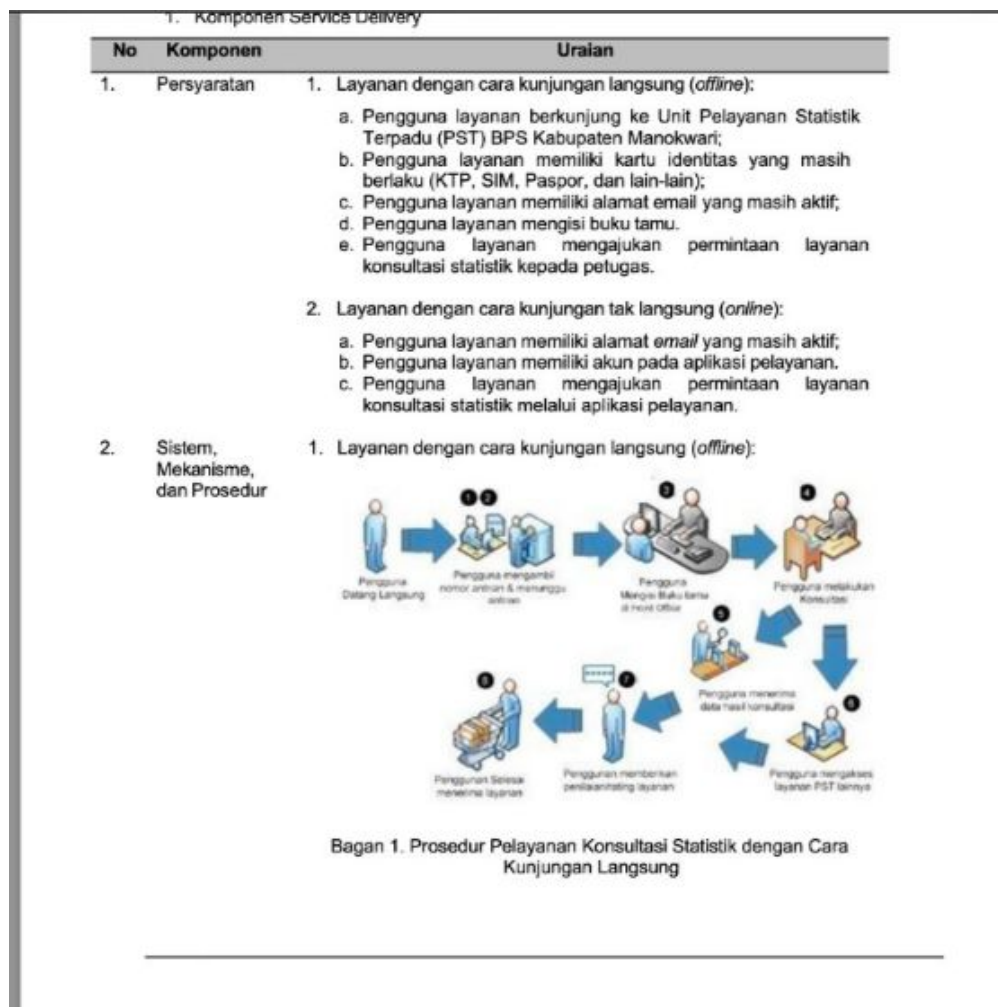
1. Komponen Service Delivery

| No | Komponen | Uraian |
|---|---|---|
| 1. | Persyaratan | 1. Layanan dengan cara kunjungan langsung (*offline*): a. Pengguna layanan berkunjung ke Unit Pelayanan Statistik Terpadu (PST) BPS Kabupaten Manokwari; b. Pengguna layanan memiliki kartu identitas yang masih berlaku (KTP, SIM, Paspor, dan lain-lain); c. Pengguna layanan memiliki alamat email yang masih aktif; d. Pengguna layanan mengisi buku tamu. e. Pengguna layanan mengajukan permintaan layanan konsultasi statistik kepada petugas. 2. Layanan dengan cara kunjungan tak langsung (*online*): a. Pengguna layanan memiliki alamat *email* yang masih aktif; b. Pengguna layanan memiliki akun pada aplikasi pelayanan. c. Pengguna layanan mengajukan permintaan layanan konsultasi statistik melalui aplikasi pelayanan. |
| 2. | Sistem, Mekanisme, dan Prosedur | 1. Layanan dengan cara kunjungan langsung (*offline*): |

1 2 3 4 5 6 7 8

Pengguna Datang Langsung

Pengguna mengambil nomor antrian & menunggu antrian

Pengguna Mengisi Buku tamu di front Office

Pengguna melakukan Konsultasi

Pengguna menerima data hasil konsultasi

Pengguna mengakses layanan PST lainnya

Penggunan memberikan penilaian/rating layanan

Penggunan Selesai menerima layanan

Bagan 1. Prosedur Pelayanan Konsultasi Statistik dengan Cara Kunjungan Langsung